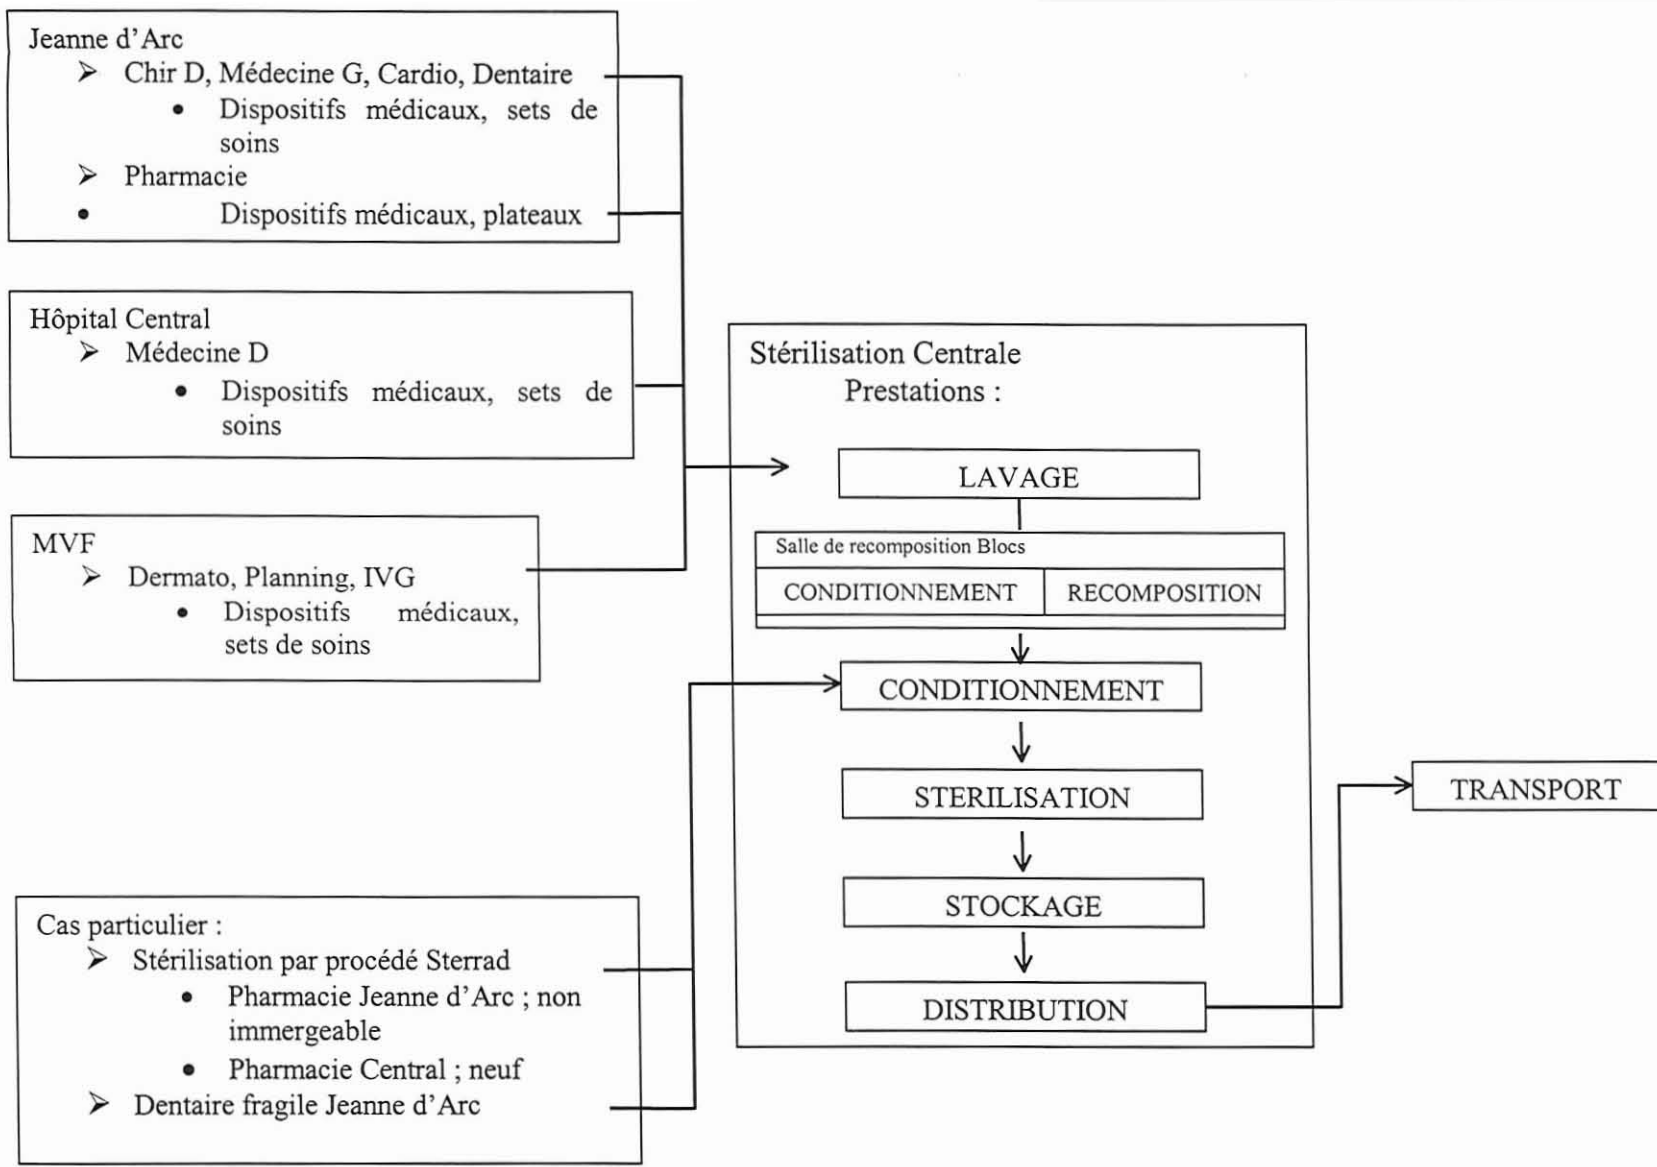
Jeanne d'Arc
➢ Chir D, Médecine G, Cardio, Dentaire
• Dispositifs médicaux, sets de soins
➢ Pharmacie
• Dispositifs médicaux, plateaux

Hôpital Central
➢ Médecine D
• Dispositifs médicaux, sets de soins

MVF
➢ Dermato, Planning, IVG
• Dispositifs médicaux, sets de soins

Cas particulier :
➢ Stérilisation par procédé Sterrad
• Pharmacie Jeanne d'Arc ; non immergeable
• Pharmacie Central ; neuf
➢ Dentaire fragile Jeanne d'Arc

Stérilisation Centrale
Prestations :

LAVAGE

Salle de recomposition Blocs

| CONDITIONNEMENT | RECOMPOSITION |
|---|---|

CONDITIONNEMENT

STERILISATION

STOCKAGE

DISTRIBUTION

TRANSPORT